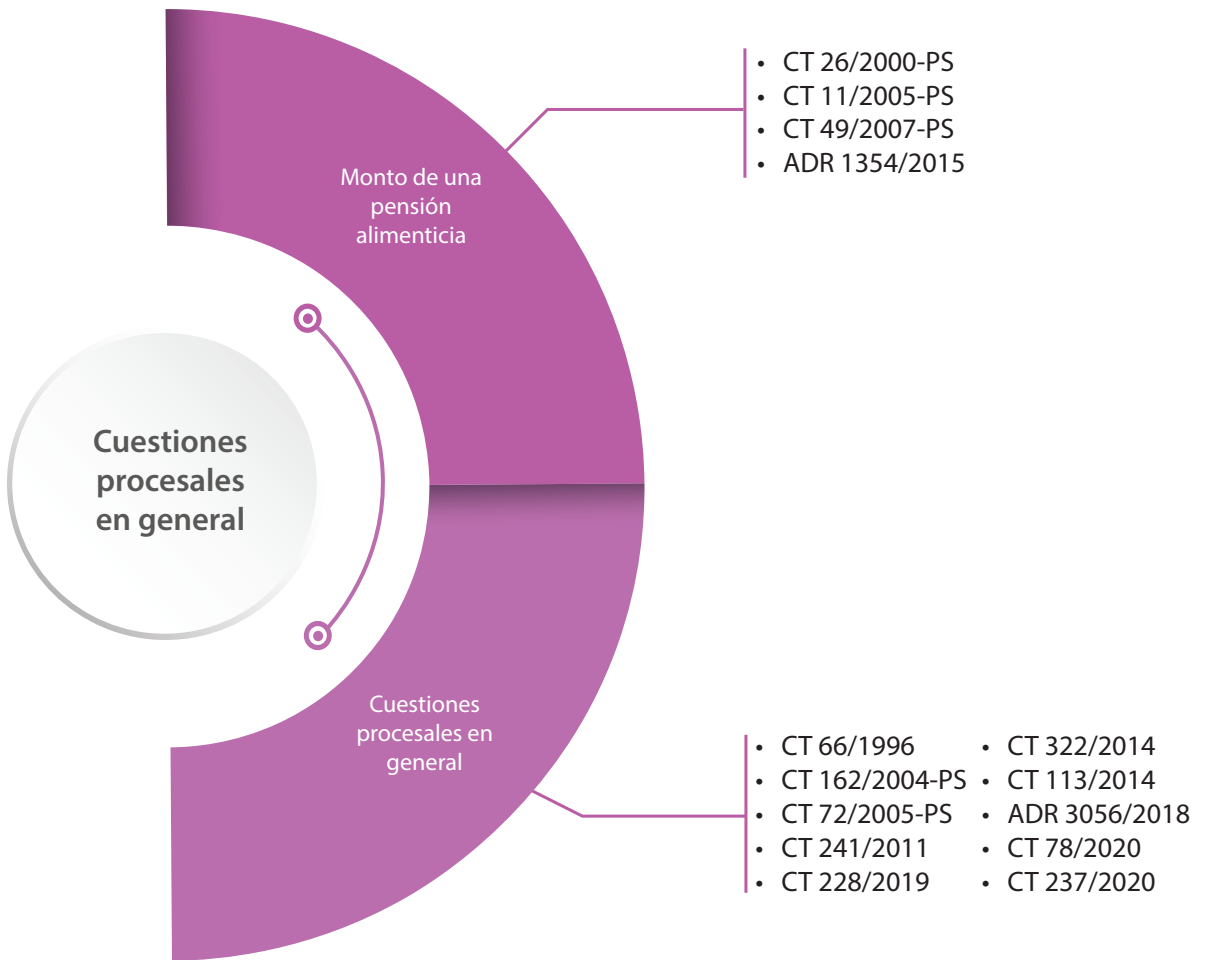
Cuestiones procesales en general

Monto de una pensión alimenticia

- CT 26/2000-PS
- CT 11/2005-PS
- CT 49/2007-PS
- ADR 1354/2015

Cuestiones procesales en general

- CT 66/1996
- CT 162/2004-PS
- CT 72/2005-PS
- CT 241/2011
- CT 228/2019

- CT 322/2014
- CT 113/2014
- ADR 3056/2018
- CT 78/2020
- CT 237/2020